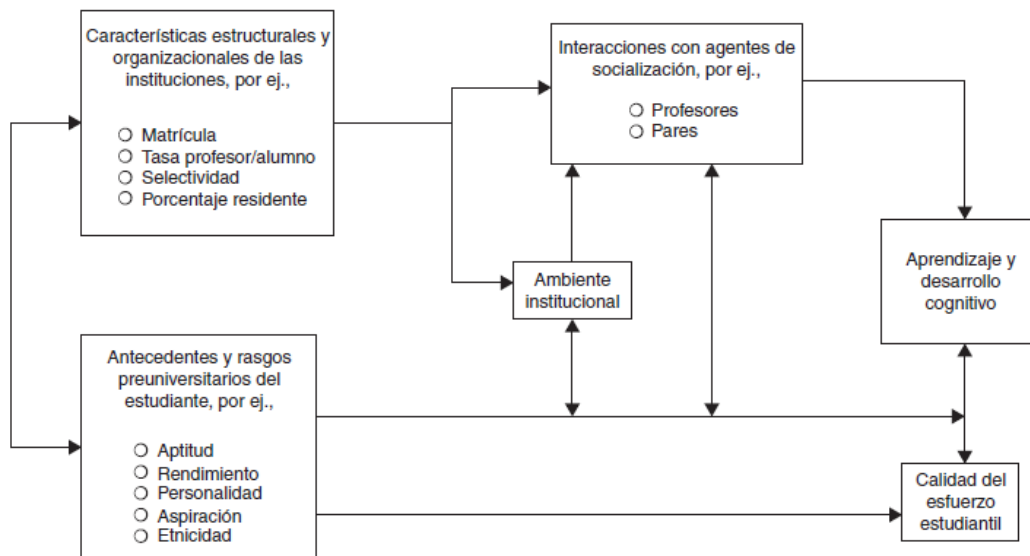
Características estructurales y organizacionales de las instituciones, por ej.,

○ Matrícula
○ Tasa profesor/alumno
○ Selectividad
○ Porcentaje residente

Interacciones con agentes de socialización, por ej.,

○ Profesores
○ Pares

Ambiente institucional

Aprendizaje y desarrollo cognitivo

Antecedentes y rasgos preuniversitarios del estudiante, por ej.,

○ Aptitud
○ Rendimiento
○ Personalidad
○ Aspiración
○ Etnicidad

Calidad del esfuerzo estudiantil